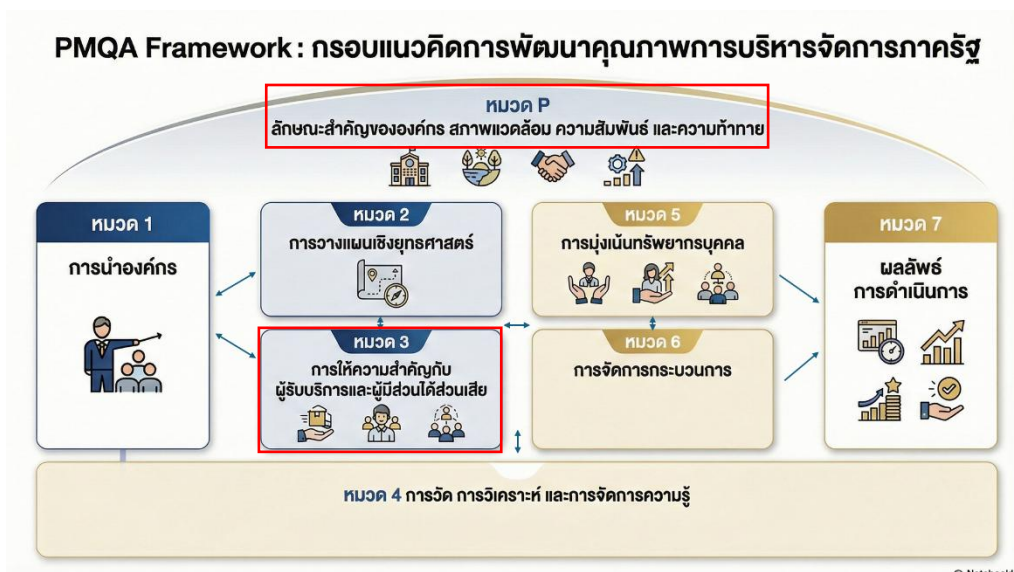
PMQA Framework : กรอบแนวคิดการพัฒนาคุณภาพการบริหารจัดการภาครัฐ

หมวด P
ลักษณะสำคัญขององค์กร สภาพแวดล้อม ความสัมพันธ์ และความท้าทาย

หมวด 1
การนำองค์กร

หมวด 2
การวางแผนเชิงยุทธศาสตร์

หมวด 3
การให้ความสำคัญกับผู้รับบริการและผู้มีส่วนได้ส่วนเสีย

หมวด 5
การมุ่งเน้นทรัพยากรบุคคล

หมวด 6
การจัดการกระบวนการ

หมวด 7
ผลลัพธ์การดำเนินการ

หมวด 4 การวัด การวิเคราะห์ และการจัดการความรู้

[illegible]